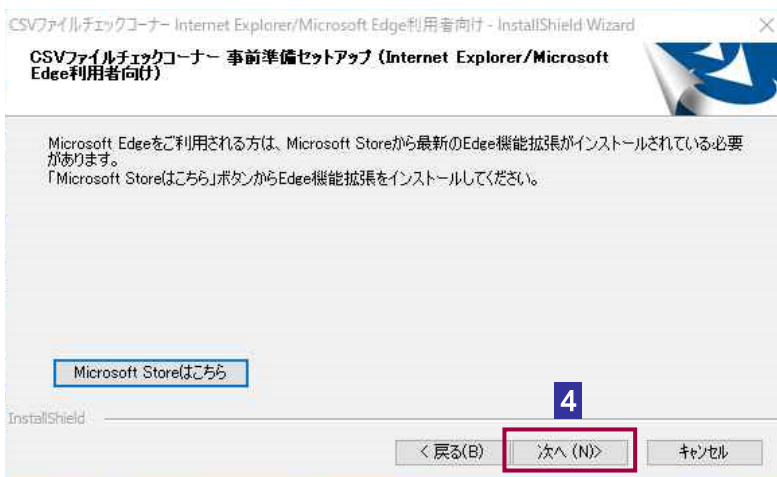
CSVファイルチェックコーナー Internet Explorer/Microsoft Edge利用者向け - InstallShield Wizard

CSVファイルチェックコーナー 事前準備セットアップ（Internet Explorer/Microsoft Edge利用者向け）

Microsoft Edgeをご利用される方は、Microsoft Storeから最新のEdge機能拡張がインストールされている必要があります。
「Microsoft Storeはこちら」ボタンからEdge機能拡張をインストールしてください。

Microsoft Storeはこちら

InstallShield

4

< 戻る(B)

次へ (N)>

キャンセル